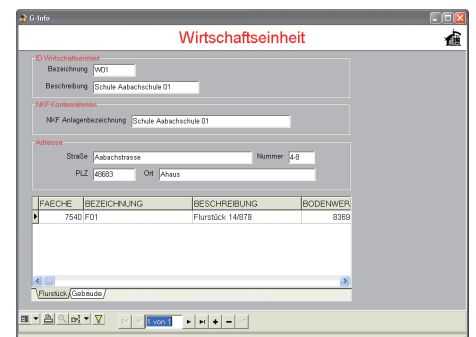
G-Info

Wirtschaftseinheit

ID Wirtschaftseinheit
Bezeichnung W01
Beschreibung Schule Aabachschule 01

NKF Kontenrahmen
NKF Anlagenbezeichnung Schule Aabachschule 01

Adresse
Straße Aabachstrasse
Nummer 4-8
PLZ 48683
Ort Ahaus

| FAECHE | BEZEICHNUNG | BESCHREIBUNG | BODENWER |
|---|---|---|---|
| 7540 | F01 | Flurstück 14/879 | 8369 |

Flurstück Gebäude

1 von 1